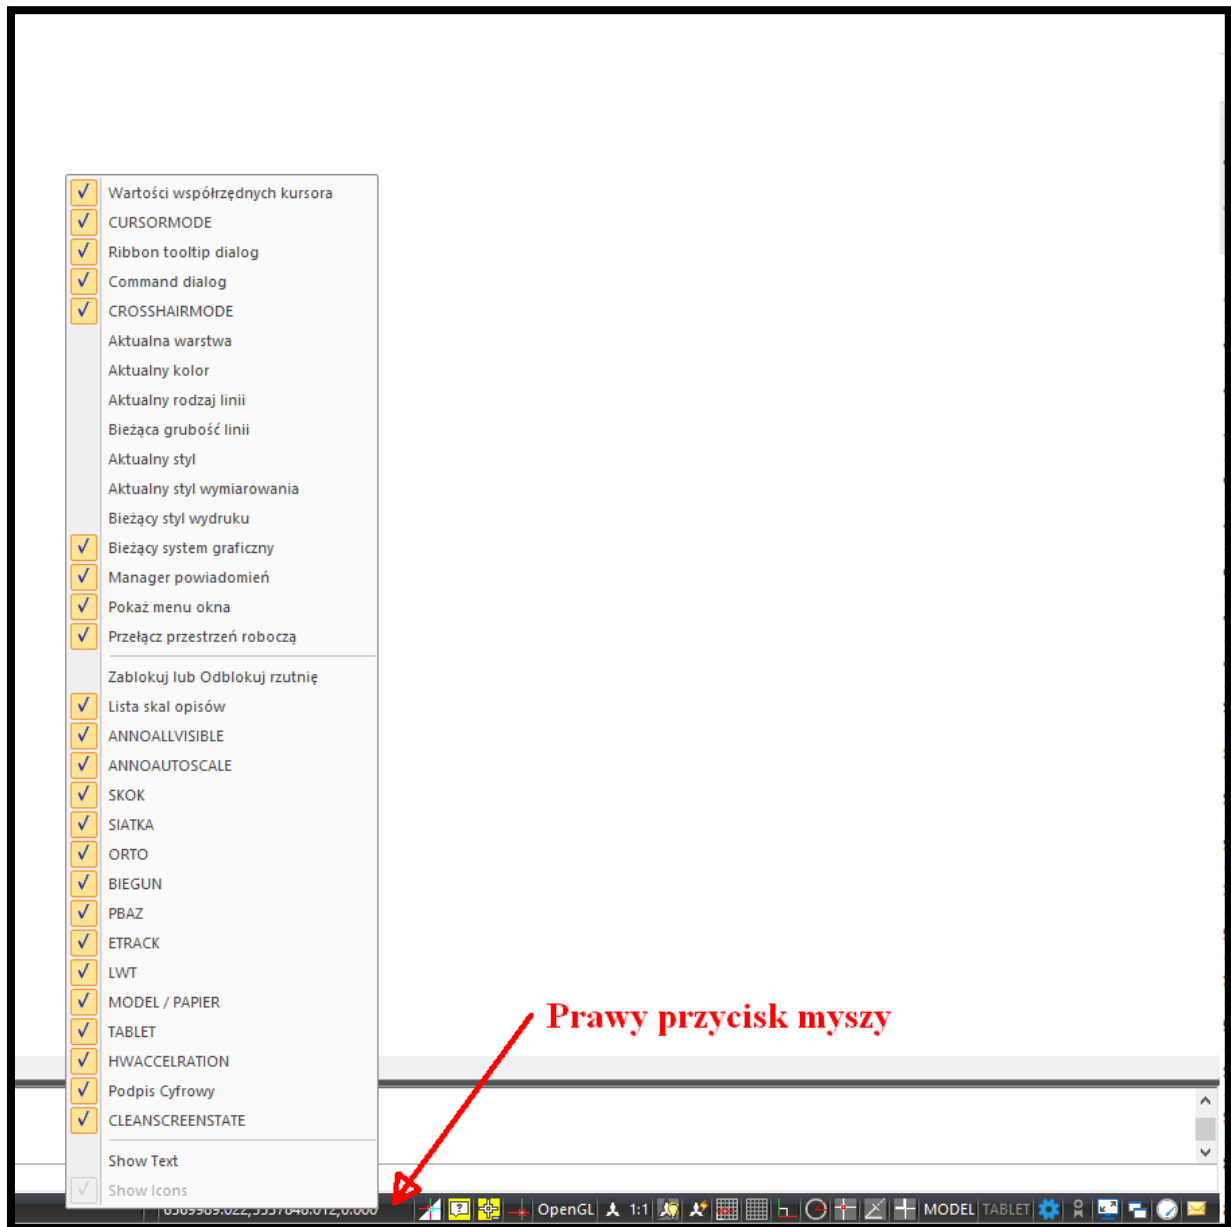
✓ Wartości współrzędnych kursora
✓ CURSORMODE
✓ Ribbon tooltip dialog
✓ Command dialog
✓ CROSSHAIRMODE
Aktualna warstwa
Aktualny kolor
Aktualny rodzaj linii
Bieżąca grubość linii
Aktualny styl
Aktualny styl wymiarowania
Bieżący styl wydruku
✓ Bieżący system graficzny
✓ Manager powiadomień
✓ Pokaż menu okna
✓ Przełącz przestrzeń roboczą

Zablokuj lub Odblokuj rzutnię
✓ Lista skal opisów
✓ ANNOALLVISIBLE
✓ ANNOAUTOSCALE
✓ SKOK
✓ SIATKA
✓ ORTO
✓ BIEGUN
✓ PBAZ
✓ ETRACK
✓ LWT
✓ MODEL / PAPIER
✓ TABLET
✓ HWACCELRATION
✓ Podpis Cyfrowy
✓ CLEANSCREENSTATE

Show Text
✓ Show Icons

Prawy przycisk myszy

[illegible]

OpenGL 1:1 MODEL TABLET